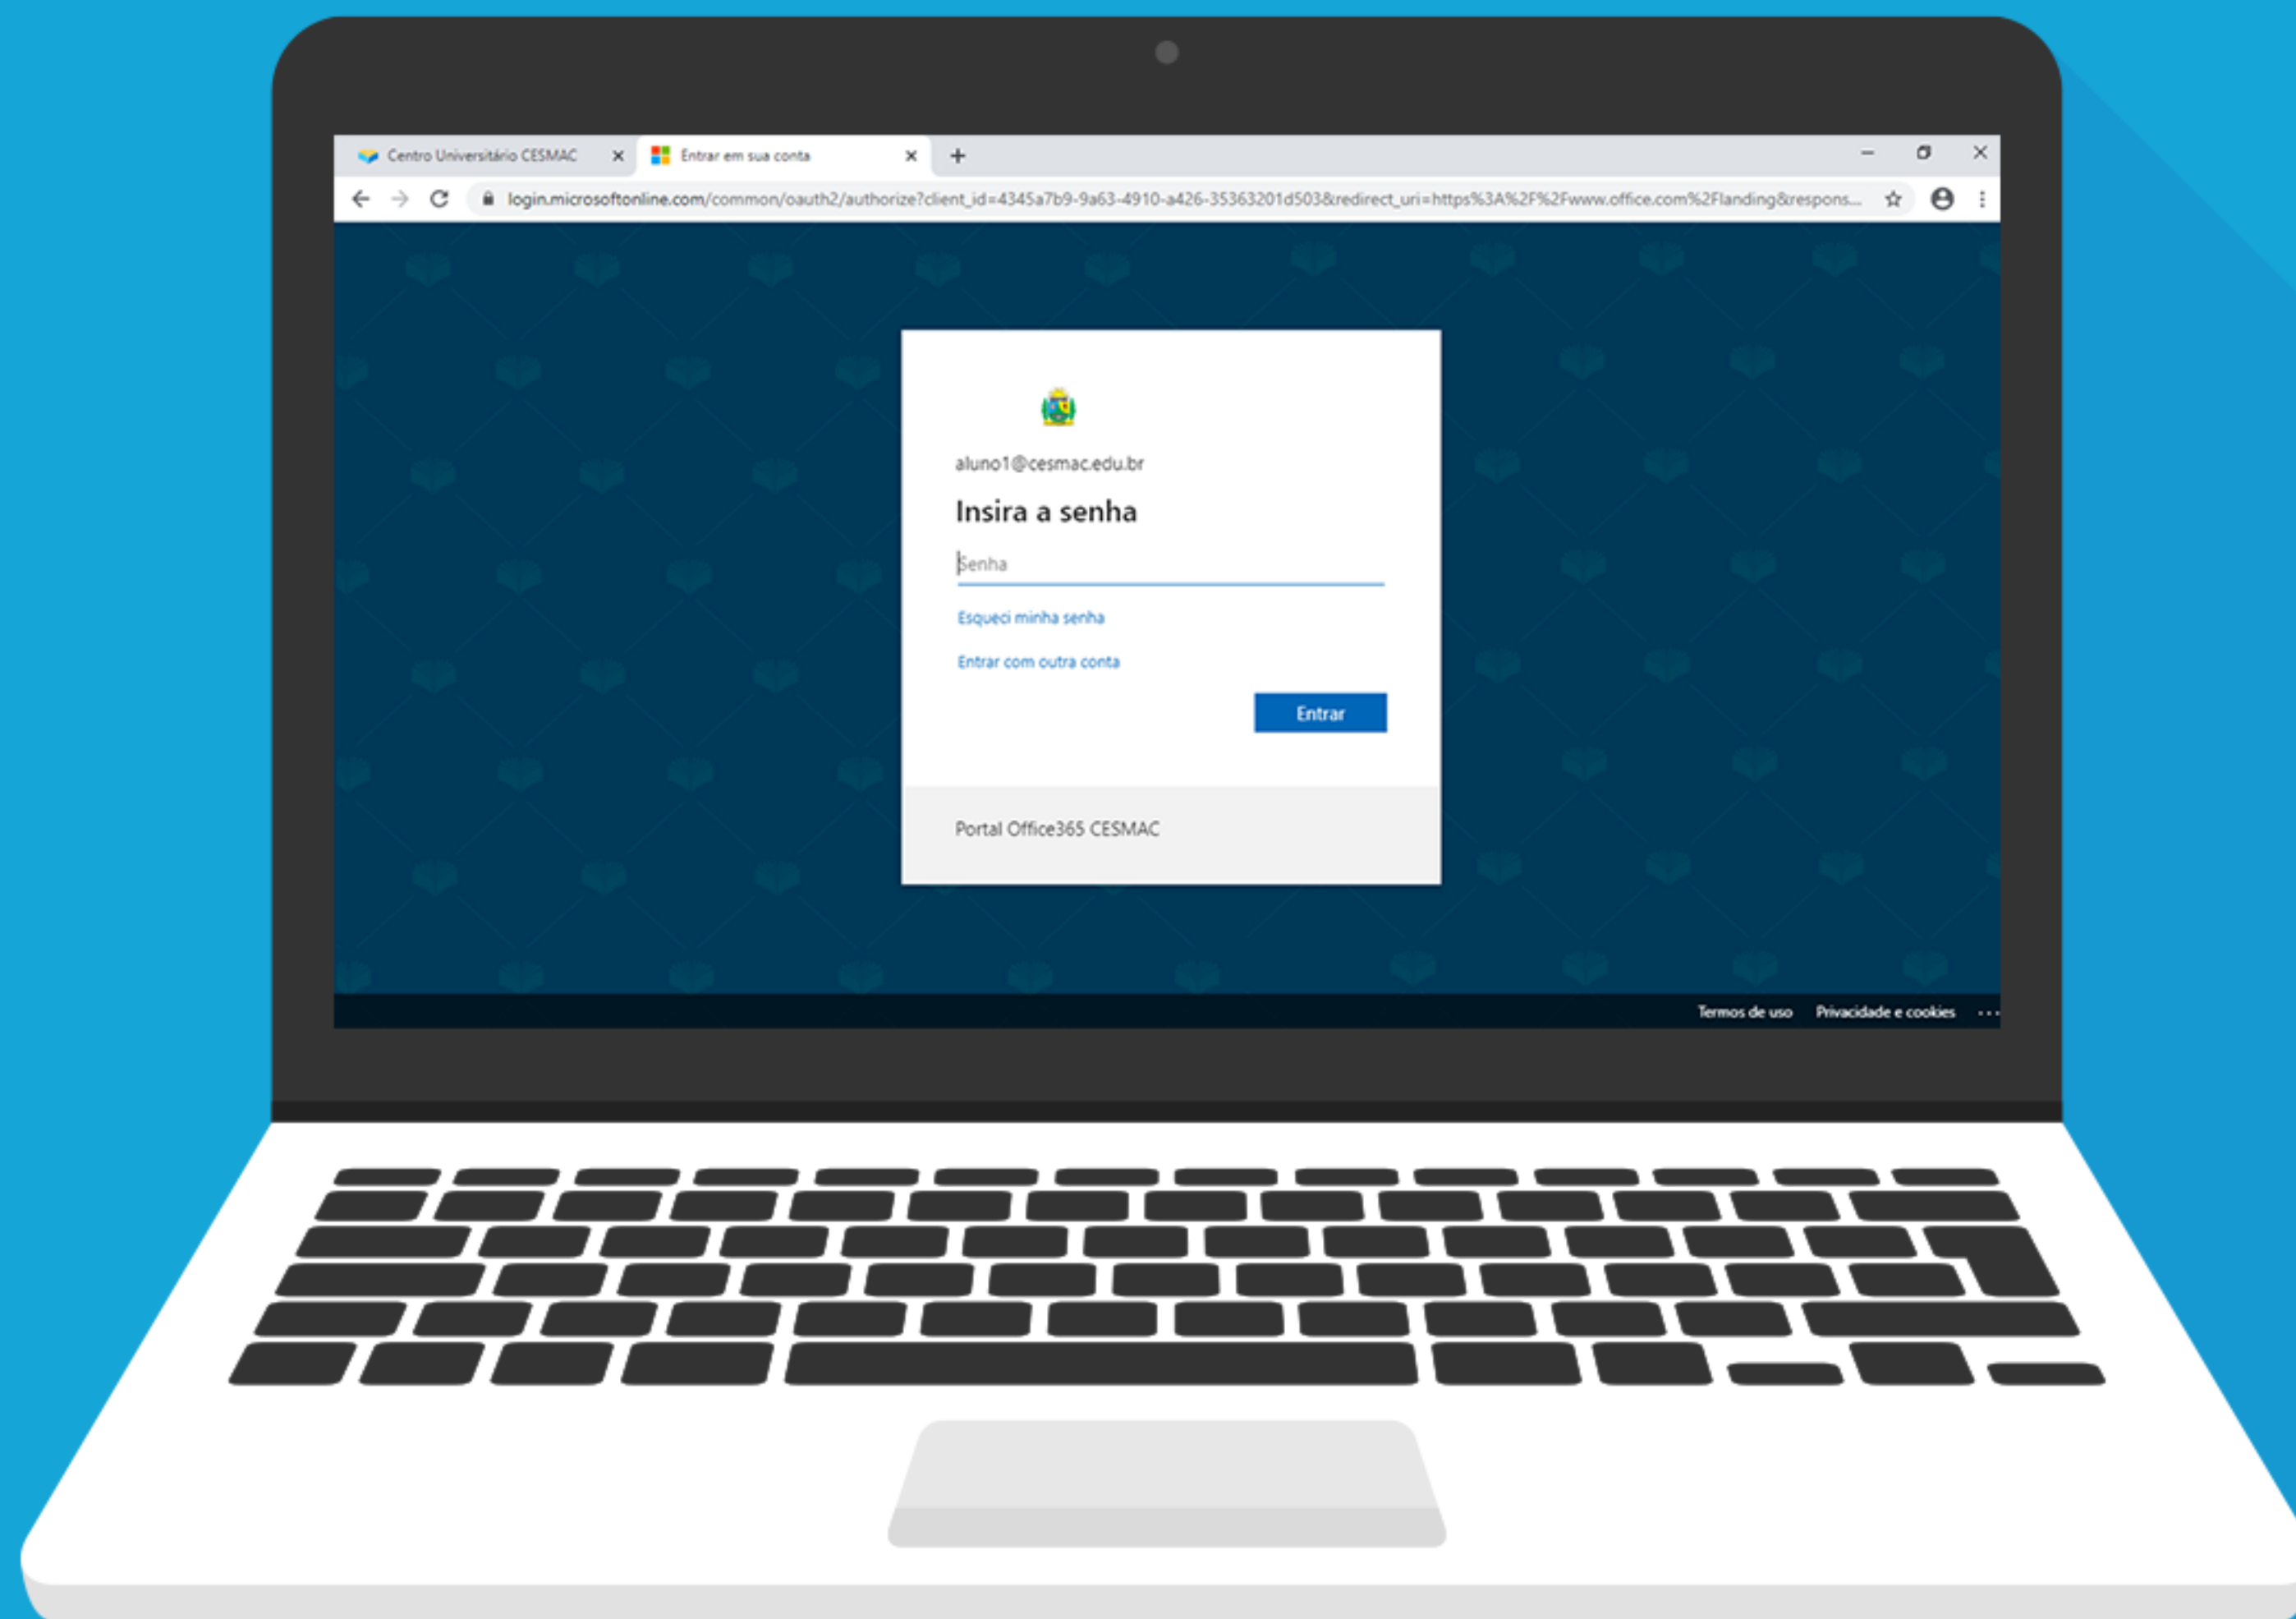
Centro Universitário CESMAC ×
Entrar em sua conta ×
+

login.microsoftonline.com/common/oauth2/authorize?client_id=4345a7b9-9a63-4910-a426-35363201d503&redirect_uri=https%3A%2F%2Fwww.office.com%2Flanding&respons...

aluno1@cesmac.edu.br

Insira a senha

Senha

Esqueci minha senha

Entrar com outra conta

Entrar

Portal Office365 CESMAC

Termos de uso Privacidade e cookies ...